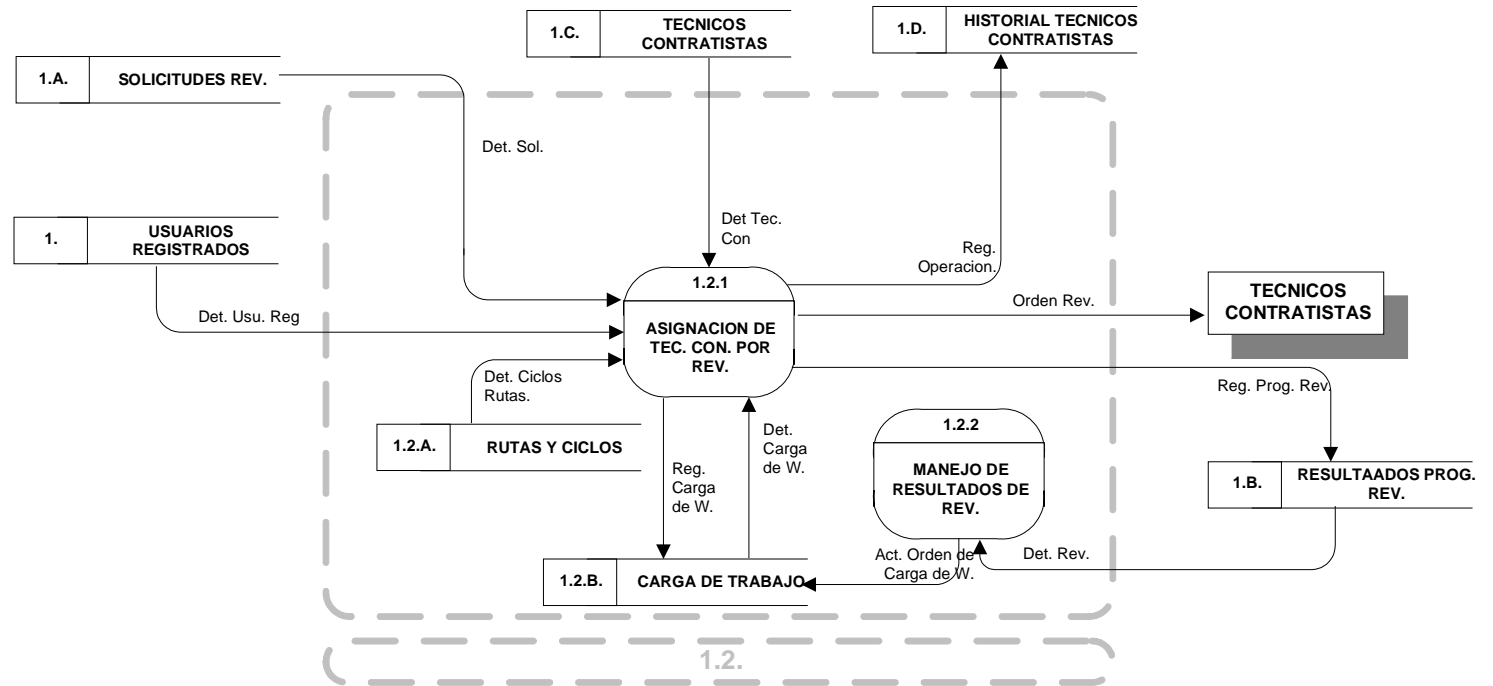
1.C. TECNICOS CONTRATISTAS

1.D. HISTORIAL TECNICOS CONTRATISTAS

1.A. SOLICITUDES REV.

Det. Sol.

1. USUARIOS REGISTRADOS

Det Tec. Con

Reg. Operacion.

1.2.1

ASIGNACION DE TEC. CON. POR REV.

Orden Rev.

TECNICOS CONTRATISTAS

Det. Usu. Reg

Det. Ciclos Rutas.

Reg. Prog. Rev.

1.2.A. RUTAS Y CICLOS

Reg. Carga de W.

Det. Carga de W.

1.2.2

MANEJO DE RESULTADOS DE REV.

1.B. RESULTAADOS PROG. REV.

Act. Orden de Carga de W.

Det. Rev.

1.2.B. CARGA DE TRABAJO

1.2.